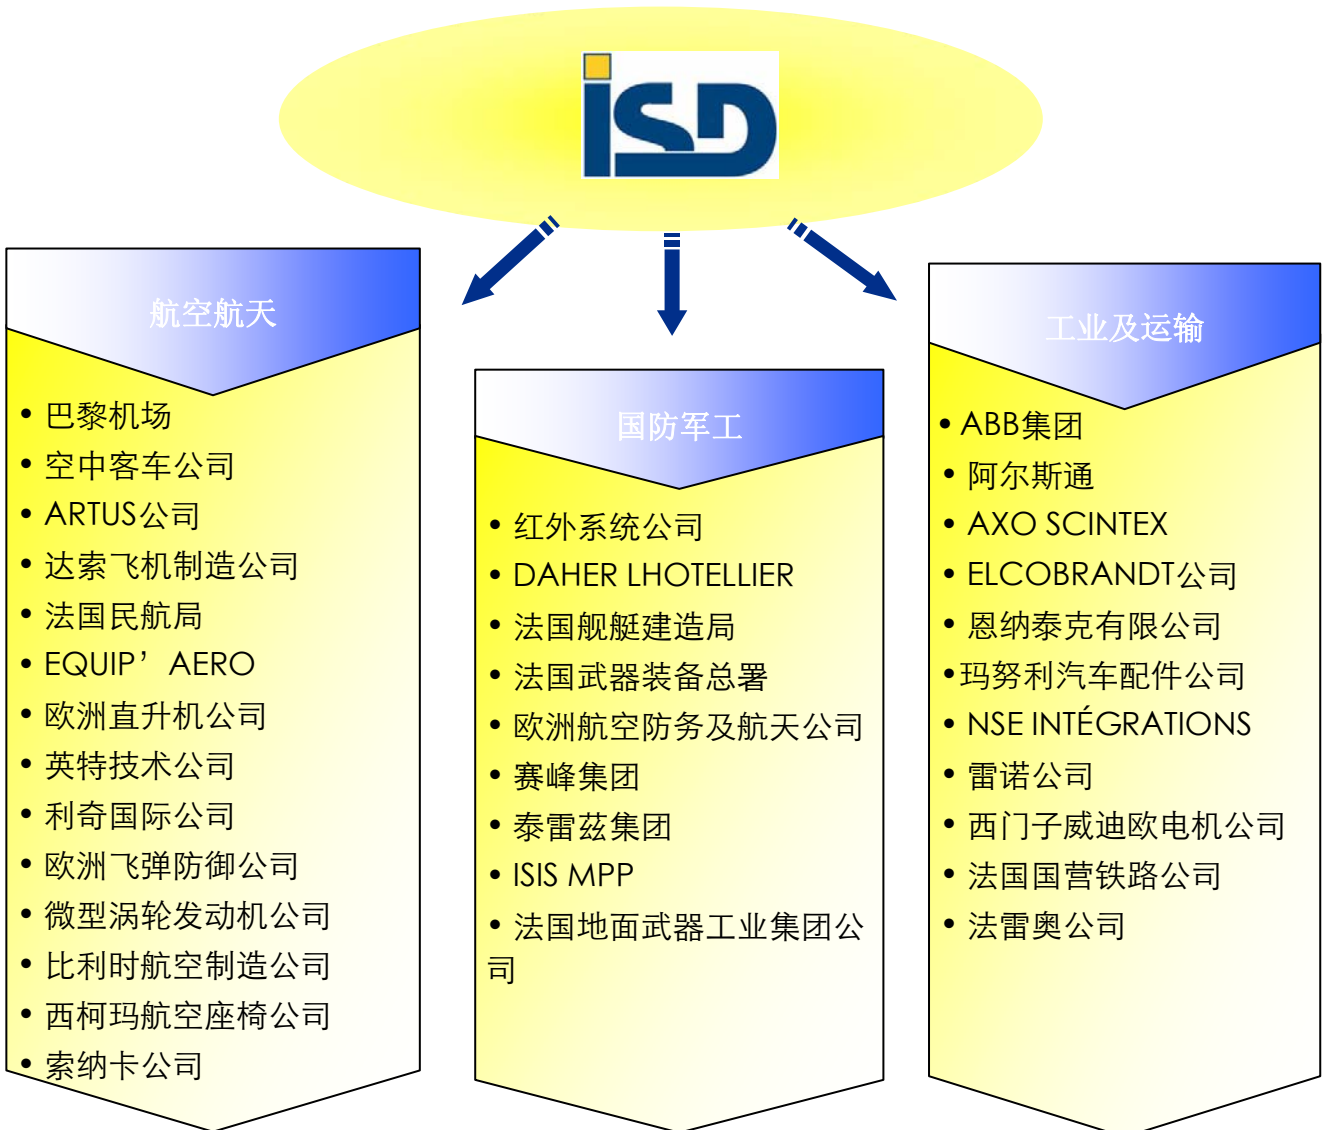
iSD

航空航天

• 巴黎机场
• 空中客车公司
• ARTUS公司
• 达索飞机制造公司
• 法国民航局
• EQUIP’AERO
• 欧洲直升机公司
• 英特技术公司
• 利奇国际公司
• 欧洲飞弹防御公司
• 微型涡轮发动机公司
• 比利时航空制造公司
• 西柯玛航空座椅公司
• 索纳卡公司

国防军工

• 红外系统公司
• DAHER LHOTELLIER
• 法国舰艇建造局
• 法国武器装备总署
• 欧洲航空防务及航天公司
• 赛峰集团
• 泰雷兹集团
• ISIS MPP
• 法国地面武器工业集团公司

工业及运输

• ABB集团
• 阿尔斯通
• AXO SCINTEX
• ELCOBRANDT公司
• 恩纳泰克有限公司
• 玛努利汽车配件公司
• NSE INTÉGRATIONS
• 雷诺公司
• 西门子威迪欧电机公司
• 法国国营铁路公司
• 法雷奥公司